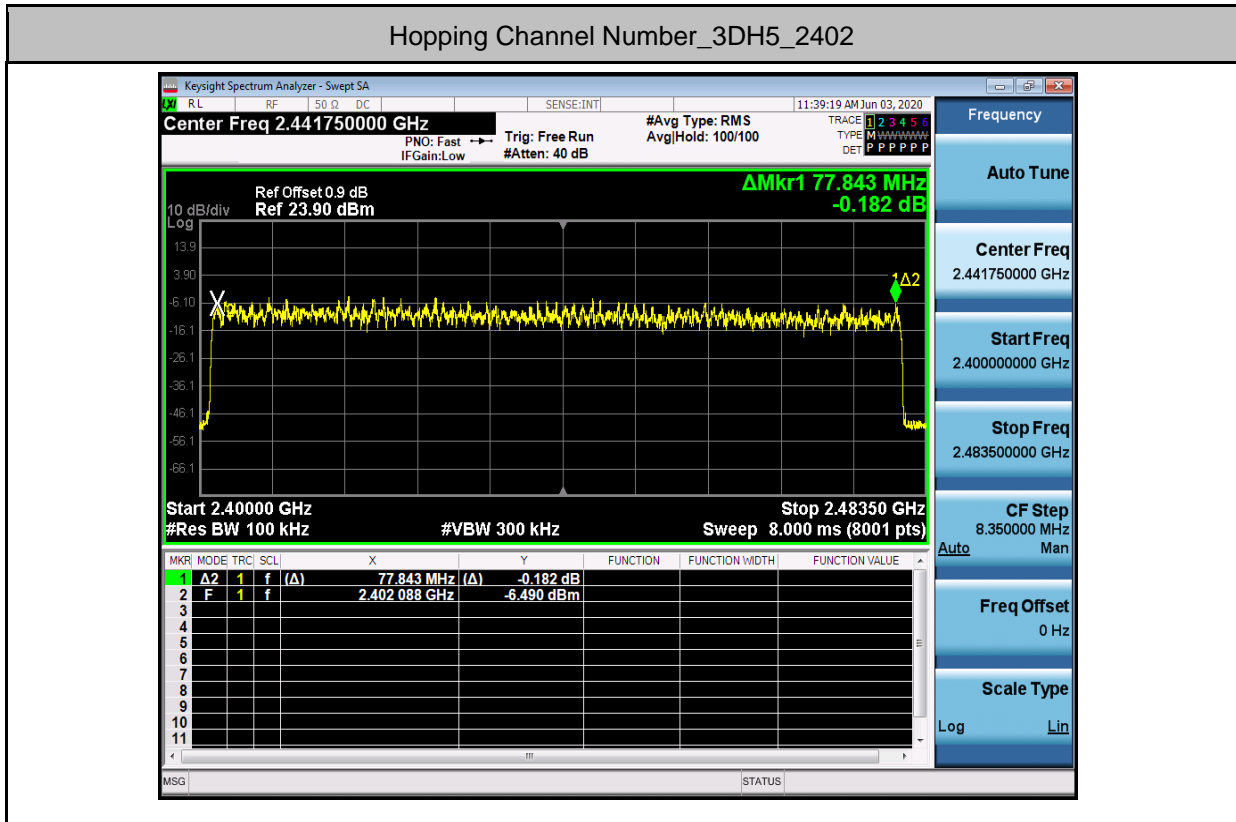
Hopping Channel Number_3DH5_2402

Keysight Spectrum Analyzer - Swept SA

RL RF 50 Ω DC SENSE:INT 11:39:19 AM Jun 03, 2020

Center Freq 2.441750000 GHz

PNO: Fast IFGain:Low

Trig: Free Run #Atten: 40 dB

#Avg Type: RMS Avg|Hold: 100/100

TRACE 1 2 3 4 5 6 TYPE M WWWWW DET P P P P P P

Frequency

Ref Offset 0.9 dB
10 dB/div Ref 23.90 dBm
Log

ΔMkr1 77.843 MHz
-0.182 dB

13.9
3.90
-6.10
-16.1
-26.1
-36.1
-46.1
-56.1
-66.1

X

1Δ2

Start 2.40000 GHz
#Res BW 100 kHz
#VBW 300 kHz
Stop 2.48350 GHz
Sweep 8.000 ms (8001 pts)

Auto Tune

Center Freq
2.441750000 GHz

Start Freq
2.400000000 GHz

Stop Freq
2.483500000 GHz

CF Step
8.350000 MHz
Auto Man

Freq Offset
0 Hz

Scale Type
Log Lin

| MKR | MODE | TRC | SCL | X | Y | FUNCTION | FUNCTION WIDTH | FUNCTION VALUE |
|---|---|---|---|---|---|---|---|---|
| 1 | Δ2 | 1 | f | (Δ) 77.843 MHz | (Δ) -0.182 dB | | | |
| 2 | F | 1 | f | 2.402 088 GHz | -6.490 dBm | | | |
| 3 | | | | | | | | |
| 4 | | | | | | | | |
| 5 | | | | | | | | |
| 6 | | | | | | | | |
| 7 | | | | | | | | |
| 8 | | | | | | | | |
| 9 | | | | | | | | |
| 10 | | | | | | | | |
| 11 | | | | | | | | |

MSG STATUS